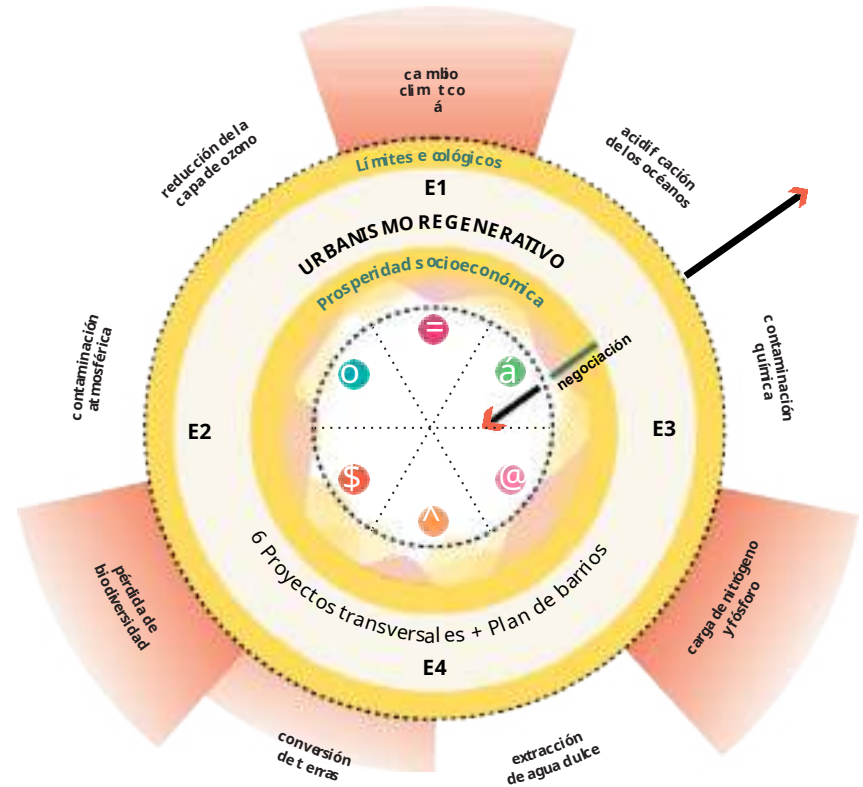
cambio climático

reducción de la capa de ozono

acidificación de los océanos

Límites ecológicos

E1

URBANISMO REGENERATIVO

Prosperidad socioeconómica

=

o

á

negociación

contaminación atmosférica

contaminación química

E2

E3

$

@

^

6 Proyectos transversales + Plan de barrios

E4

pérdida de biodiversidad

carga de nitrógeno y fósforo

conversión de tierras

extracción de agua dulce